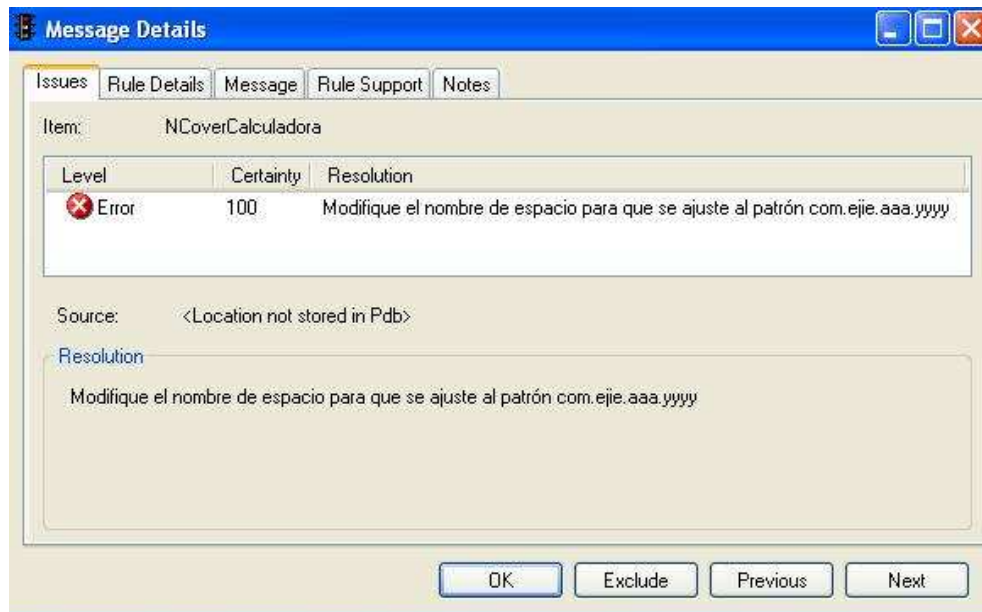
Message Details

Issues | Rule Details | Message | Rule Support | Notes

Item: NCoverCalculadora

| Level | Certainty | Resolution |
|---|---|---|
| Error | 100 | Modifique el nombre de espacio para que se ajuste al patrón com.ejie.aaa.yyyy |

Source: <Location not stored in Pdb>

Resolution

Modifique el nombre de espacio para que se ajuste al patrón com.ejie.aaa.yyyy

OK Exclude Previous Next